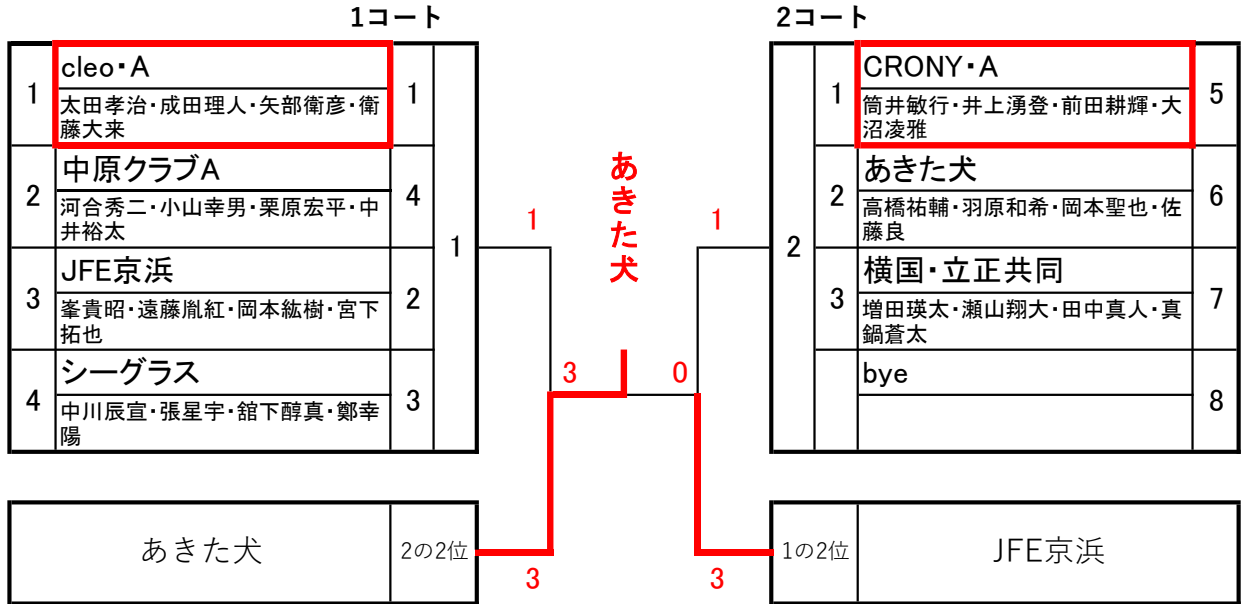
1コート

| 1 | cleo・A<br>太田孝治・成田理人・矢部衛彦・衛藤大来 | 1 | 1 |
|---|---|---|---|
| 2 | 中原クラブA<br>河合秀二・小山幸男・栗原宏平・中井裕太 | 4 | |
| 3 | JFE京浜<br>峯貴昭・遠藤胤紅・岡本紘樹・宮下拓也 | 2 | |
| 4 | シーグラス<br>中川辰宣・張星宇・舘下醇真・鄭幸陽 | 3 | |

2コート

| 2 | 1 | CRONY・A<br>筒井敏行・井上湧登・前田耕輝・大沼凌雅 | 5 |
|---|---|---|---|
| | 2 | あきた犬<br>高橋祐輔・羽原和希・岡本聖也・佐藤良 | 6 |
| | 3 | 横国・立正共同<br>増田瑛太・瀬山翔大・田中真人・真鍋蒼太 | 7 |
| | | bye | 8 |

あきた犬

1

1

3

0

| あきた犬 | 2の2位 |
|---|---|

| 1の2位 | JFE京浜 |
|---|---|

3

3